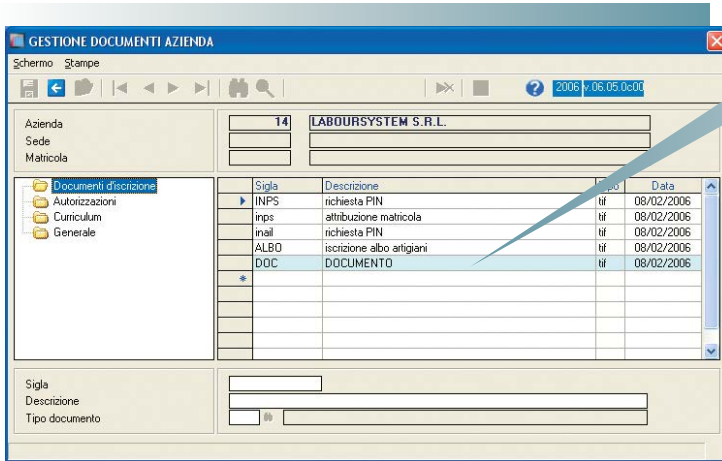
GESTIONE DOCUMENTI AZIENDA

Schermo Stampe

2006 v.06.05.0c00

Azienda
Sede
Matricola

14 LABOURSYSTEM S.R.L.

Documenti d'iscrizione
Autorizzazioni
Curriculum
Generale

| Sigla | Descrizione | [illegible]po | Data |
|---|---|---|---|
| INPS | richiesta PIN | tif | 08/02/2006 |
| inps | attribuzione matricola | tif | 08/02/2006 |
| inail | richiesta PIN | tif | 08/02/2006 |
| ALBO | iscrizione albo artigiani | tif | 08/02/2006 |
| DOC | DOCUMENTO | tif | 08/02/2006 |

Sigla
Descrizione
Tipo documento